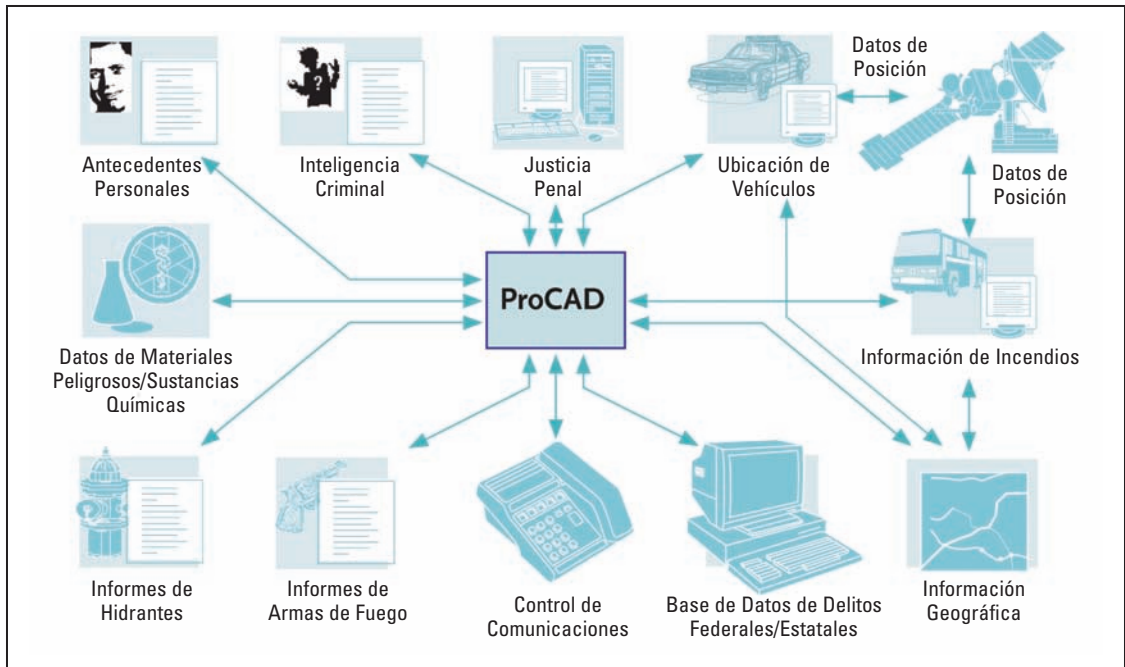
Antecedentes Personales

Inteligencia Criminal

Justicia Penal

Ubicación de Vehículos

Datos de Posición

Datos de Posición

ProCAD

Datos de Materiales Peligrosos/Sustancias Químicas

Información de Incendios

Informes de Hidrantes

Informes de Armas de Fuego

Control de Comunicaciones

Base de Datos de Delitos Federales/Estatales

Información Geográfica